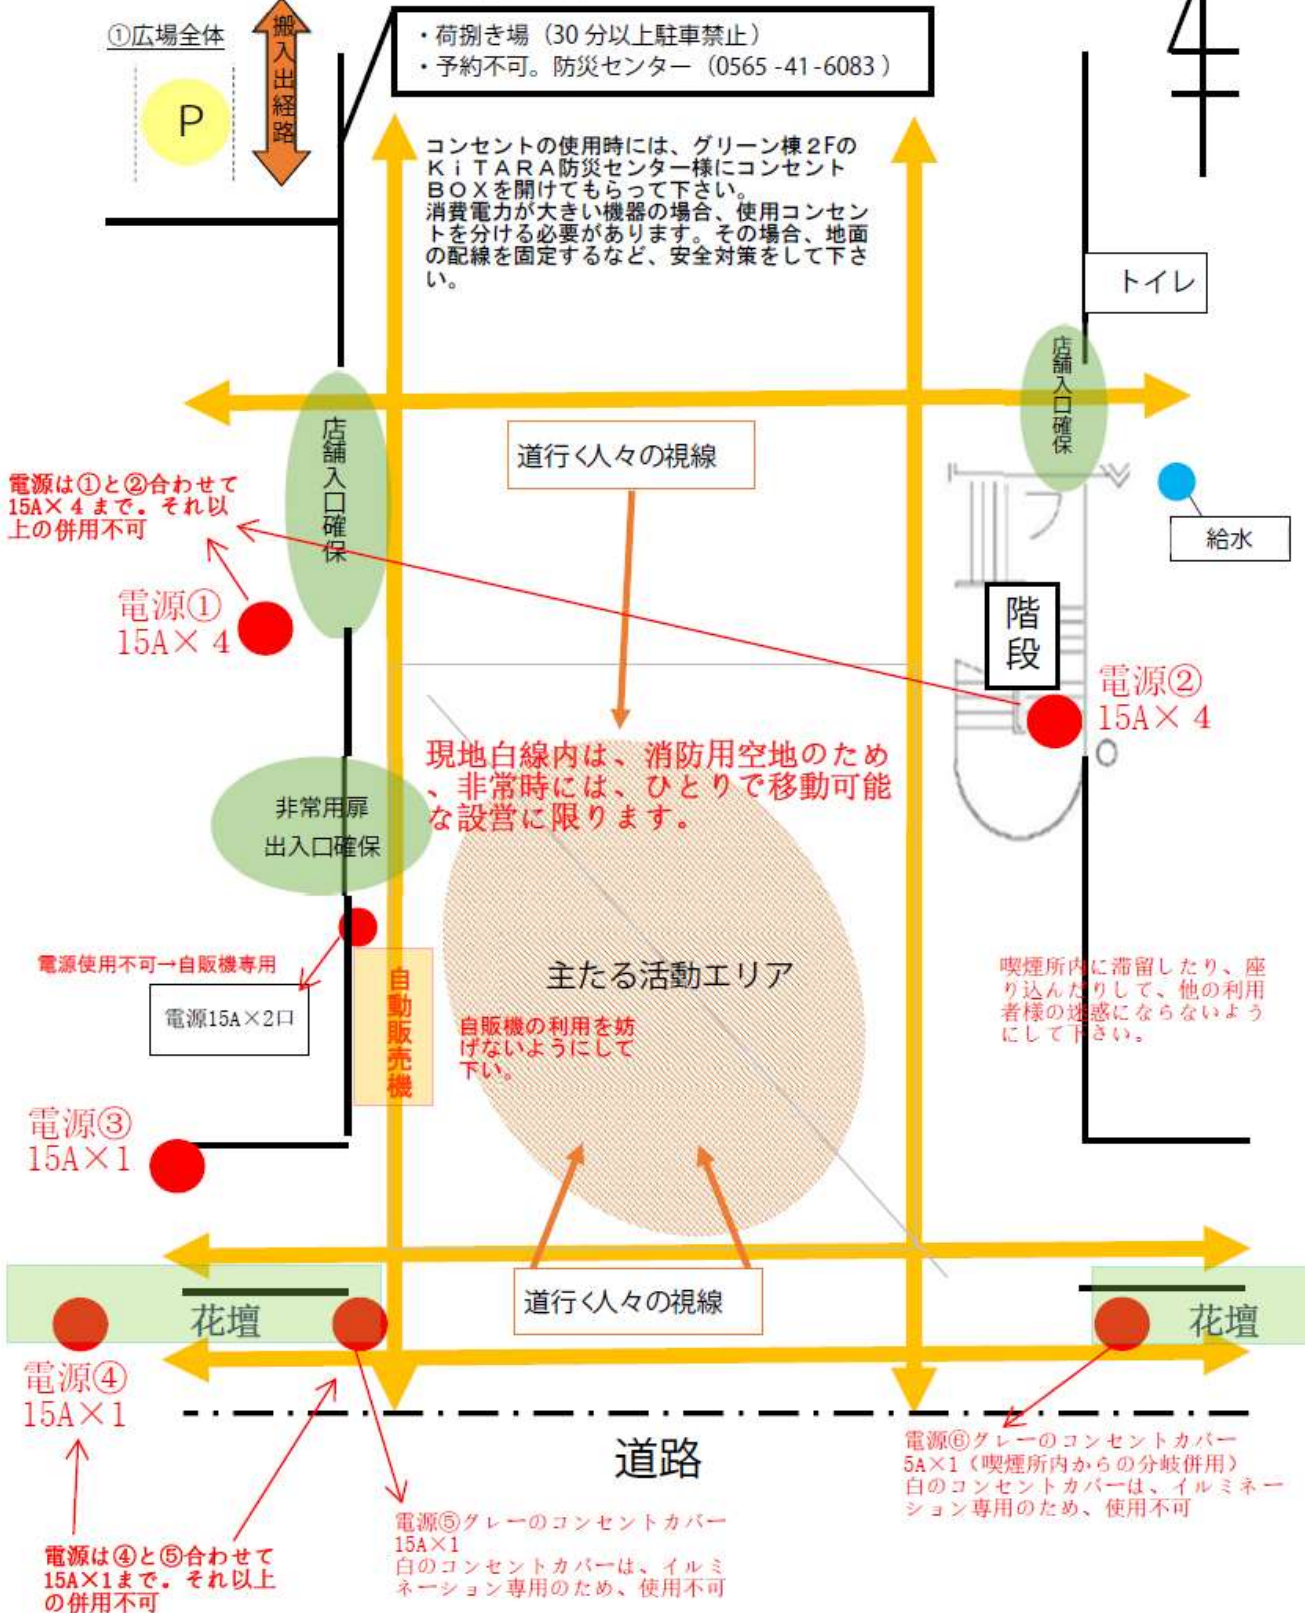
①広場全体

P

搬入出経路

・荷捌き場（30分以上駐車禁止）
・予約不可。防災センター（0565 -41 -6083）

コンセントの使用時には、グリーン棟２FのＫｉＴＡＲＡ防災センター様にコンセントＢＯＸを開けてもらって下さい。
消費電力が大きい機器の場合、使用コンセントを分ける必要があります。その場合、地面の配線を固定するなど、安全対策をして下さい。

トイレ

店舗入口確保

店舗入口確保

道行く人々の視線

電源は①と②合わせて15A×４まで。それ以上の併用不可

給水

電源①
15A×４

階段

電源②
15A×４

現地白線内は、消防用空地のため、非常時には、ひとりで移動可能な設営に限ります。

非常用扉
出入口確保

電源使用不可→自販機専用

電源15A×2口

自動販売機

主たる活動エリア

自販機の利用を妨げないようにして下い。

喫煙所内に滞留したり、座り込んだりして、他の利用者様の迷惑にならないようにして下さい。

電源③
15A×1

道行く人々の視線

花壇

花壇

電源④
15A×1

道路

電源⑥グレーのコンセントカバー
5A×1（喫煙所内からの分岐併用）
白のコンセントカバーは、イルミネーション専用のため、使用不可

電源⑤グレーのコンセントカバー
15A×1
白のコンセントカバーは、イルミネーション専用のため、使用不可

電源は④と⑤合わせて15A×1まで。それ以上の併用不可